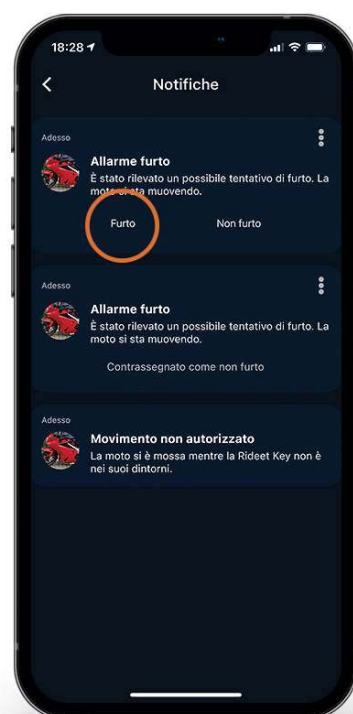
18:28

Notifiche

Adesso

Allarme furto

È stato rilevato un possibile tentativo di furto. La moto si sta muovendo.

Furto

Non furto

Adesso

Allarme furto

È stato rilevato un possibile tentativo di furto. La moto si sta muovendo.

Contrassegnato come non furto

Adesso

Movimento non autorizzato

La moto si è mossa mentre la Rideet Key non è nei suoi dintorni.